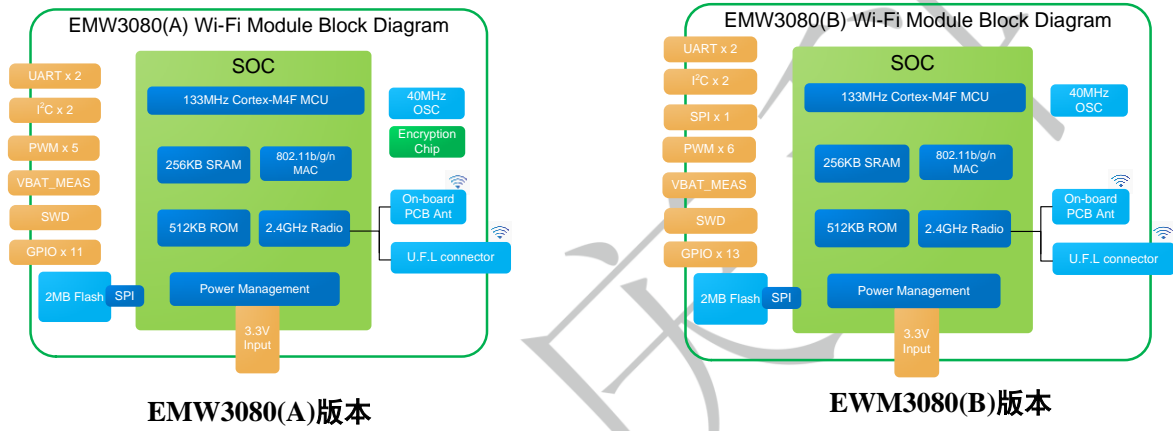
EMW3080(A) Wi-Fi Module Block Diagram

UART x 2
I$^2$C x 2
PWM x 5
VBAT_MEAS
SWD
GPIO x 11

SOC
133MHz Cortex-M4F MCU
256KB SRAM
802.11b/g/n MAC
512KB ROM
2.4GHz Radio
Power Management

40MHz OSC
Encryption Chip
On-board PCB Ant
U.F.L connector

2MB Flash
SPI
3.3V Input

EMW3080(A)版本

EMW3080(B) Wi-Fi Module Block Diagram

UART x 2
I$^2$C x 2
SPI x 1
PWM x 6
VBAT_MEAS
SWD
GPIO x 13

SOC
133MHz Cortex-M4F MCU
256KB SRAM
802.11b/g/n MAC
512KB ROM
2.4GHz Radio
Power Management

40MHz OSC
On-board PCB Ant
U.F.L connector

2MB Flash
SPI
3.3V Input

EWM3080(B)版本